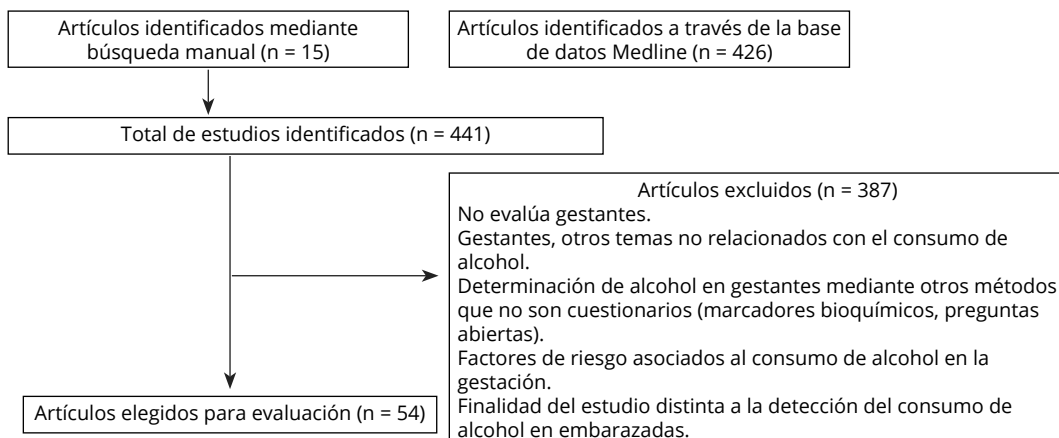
Artículos identificados mediante búsqueda manual (n = 15)

Artículos identificados a través de la base de datos Medline (n = 426)

Total de estudios identificados (n = 441)

Artículos excluidos (n = 387)
No evalúa gestantes.
Gestantes, otros temas no relacionados con el consumo de alcohol.
Determinación de alcohol en gestantes mediante otros métodos que no son cuestionarios (marcadores bioquímicos, preguntas abiertas).
Factores de riesgo asociados al consumo de alcohol en la gestación.
Finalidad del estudio distinta a la detección del consumo de alcohol en embarazadas.

Artículos elegidos para evaluación (n = 54)